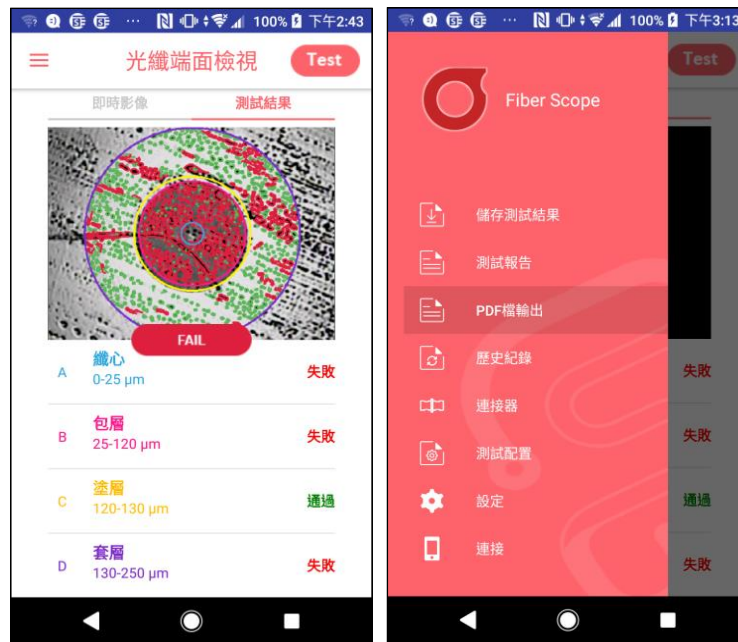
100% 下午2:43

光纖端面檢視

Test

即時影像

測試結果

FAIL

A 纖心 0-25 µm 失敗

B 包層 25-120 µm 失敗

C 塗層 120-130 µm 通過

D 套層 130-250 µm 失敗

100% 下午3:13

Fiber Scope

Test

儲存測試結果

測試報告

PDF檔輸出

歷史紀錄

連接器

測試配置

設定

連接

失敗

失敗

通過

失敗